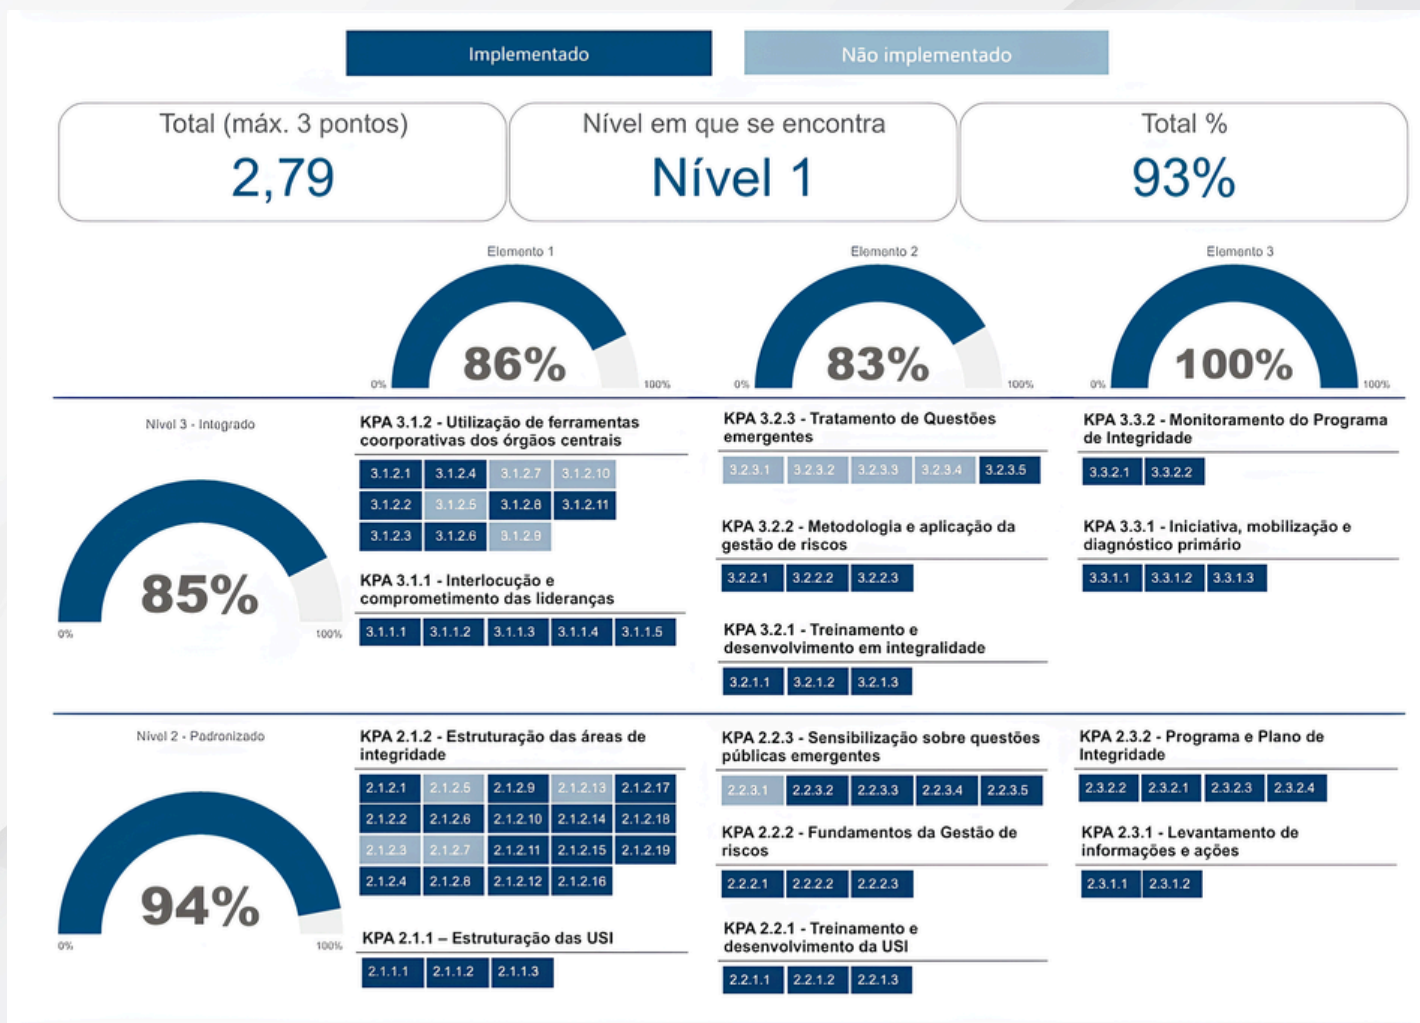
Implementado

Não implementado

Total (máx. 3 pontos)
2,79

Nível em que se encontra
Nível 1

Total %
93%

Elemento 1
0% 86% 100%

Elemento 2
0% 83% 100%

Elemento 3
0% 100% 100%

Nível 3 - Integrado
85%
0% 100%

KPA 3.1.2 - Utilização de ferramentas corporativas dos órgãos centrais
3.1.2.1 3.1.2.4 3.1.2.7 3.1.2.10
3.1.2.2 3.1.2.5 3.1.2.8 3.1.2.11
3.1.2.3 3.1.2.6 3.1.2.9

KPA 3.1.1 - Interlocução e comprometimento das lideranças
3.1.1.1 3.1.1.2 3.1.1.3 3.1.1.4 3.1.1.5

KPA 3.2.3 - Tratamento de Questões emergentes
3.2.3.1 3.2.3.2 3.2.3.3 3.2.3.4 3.2.3.5

KPA 3.2.2 - Metodologia e aplicação da gestão de riscos
3.2.2.1 3.2.2.2 3.2.2.3

KPA 3.2.1 - Treinamento e desenvolvimento em integralidade
3.2.1.1 3.2.1.2 3.2.1.3

KPA 3.3.2 - Monitoramento do Programa de Integridade
3.3.2.1 3.3.2.2

KPA 3.3.1 - Iniciativa, mobilização e diagnóstico primário
3.3.1.1 3.3.1.2 3.3.1.3

Nível 2 - Padronizado
94%
0% 100%

KPA 2.1.2 - Estruturação das áreas de integridade
2.1.2.1 2.1.2.5 2.1.2.9 2.1.2.13 2.1.2.17
2.1.2.2 2.1.2.6 2.1.2.10 2.1.2.14 2.1.2.18
2.1.2.3 2.1.2.7 2.1.2.11 2.1.2.15 2.1.2.19
2.1.2.4 2.1.2.8 2.1.2.12 2.1.2.16

KPA 2.1.1 – Estruturação das USI
2.1.1.1 2.1.1.2 2.1.1.3

KPA 2.2.3 - Sensibilização sobre questões públicas emergentes
2.2.3.1 2.2.3.2 2.2.3.3 2.2.3.4 2.2.3.5

KPA 2.2.2 - Fundamentos da Gestão de riscos
2.2.2.1 2.2.2.2 2.2.2.3

KPA 2.2.1 - Treinamento e desenvolvimento da USI
2.2.1.1 2.2.1.2 2.2.1.3

KPA 2.3.2 - Programa e Plano de Integridade
2.3.2.2 2.3.2.1 2.3.2.3 2.3.2.4

KPA 2.3.1 - Levantamento de informações e ações
2.3.1.1 2.3.1.2